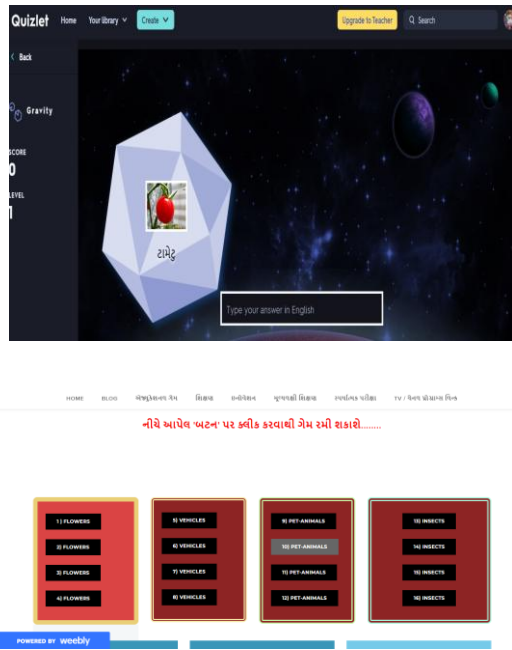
Quizlet Home Your library Create Upgrade to Teacher Search

Back

Gravity

SCORE
0

LEVEL
1

ટામેટું

Type your answer in English

HOME BLOG એજ્યુકેશનલ ગેમ શિક્ષણ કન્વેન્શન ઘુજરાતી શિક્ષણ સ્પર્ધાત્મક પરીક્ષા TV / ચેનલ પ્રોગ્રામ લિંક

નીચે આપેલ 'બટન' પર ક્લીક કરવાથી ગેમ રમી શકાશે........

1) FLOWERS
2) FLOWERS
3) FLOWERS
4) FLOWERS

5) VEHICLES
6) VEHICLES
7) VEHICLES
8) VEHICLES

9) PET-ANIMALS
10) PET-ANIMALS
11) PET-ANIMALS
12) PET-ANIMALS

13) INSECTS
14) INSECTS
15) INSECTS
16) INSECTS

POWERED BY weebly